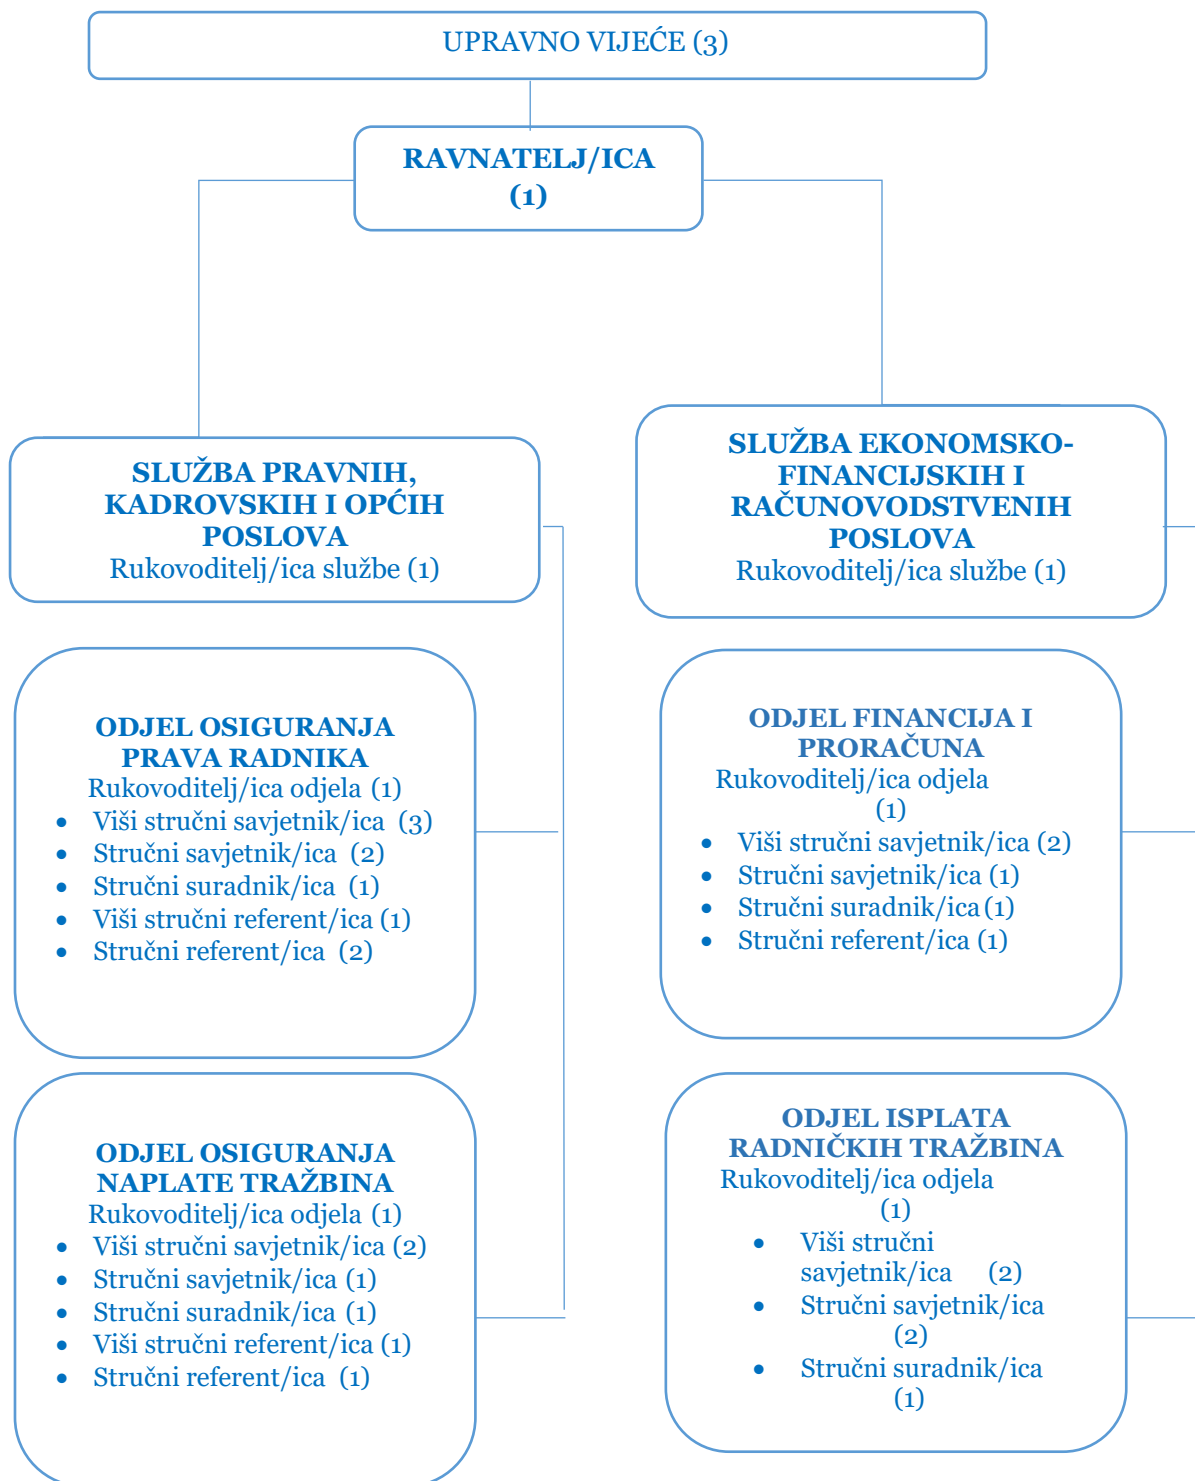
UPRAVNO VIJEĆE (3)

RAVNATELJ/ICA (1)

SLUŽBA PRAVNIH, KADROVSKIH I OPĆIH POSLOVA
Rukovoditelj/ica službe (1)

SLUŽBA EKONOMSKO-FINANCIJSKIH I RAČUNOVODSTVENIH POSLOVA
Rukovoditelj/ica službe (1)

ODJEL OSIGURANJA PRAVA RADNIKA
Rukovoditelj/ica odjela (1)
- Viši stručni savjetnik/ica (3)
- Stručni savjetnik/ica (2)
- Stručni suradnik/ica (1)
- Viši stručni referent/ica (1)
- Stručni referent/ica (2)

ODJEL OSIGURANJA NAPLATE TRAŽBINA
Rukovoditelj/ica odjela (1)
- Viši stručni savjetnik/ica (2)
- Stručni savjetnik/ica (1)
- Stručni suradnik/ica (1)
- Viši stručni referent/ica (1)
- Stručni referent/ica (1)

ODJEL FINANCIJA I PRORAČUNA
Rukovoditelj/ica odjela (1)
- Viši stručni savjetnik/ica (2)
- Stručni savjetnik/ica (1)
- Stručni suradnik/ica (1)
- Stručni referent/ica (1)

ODJEL ISPLATA RADNIČKIH TRAŽBINA
Rukovoditelj/ica odjela (1)
- Viši stručni savjetnik/ica (2)
- Stručni savjetnik/ica (2)
- Stručni suradnik/ica (1)